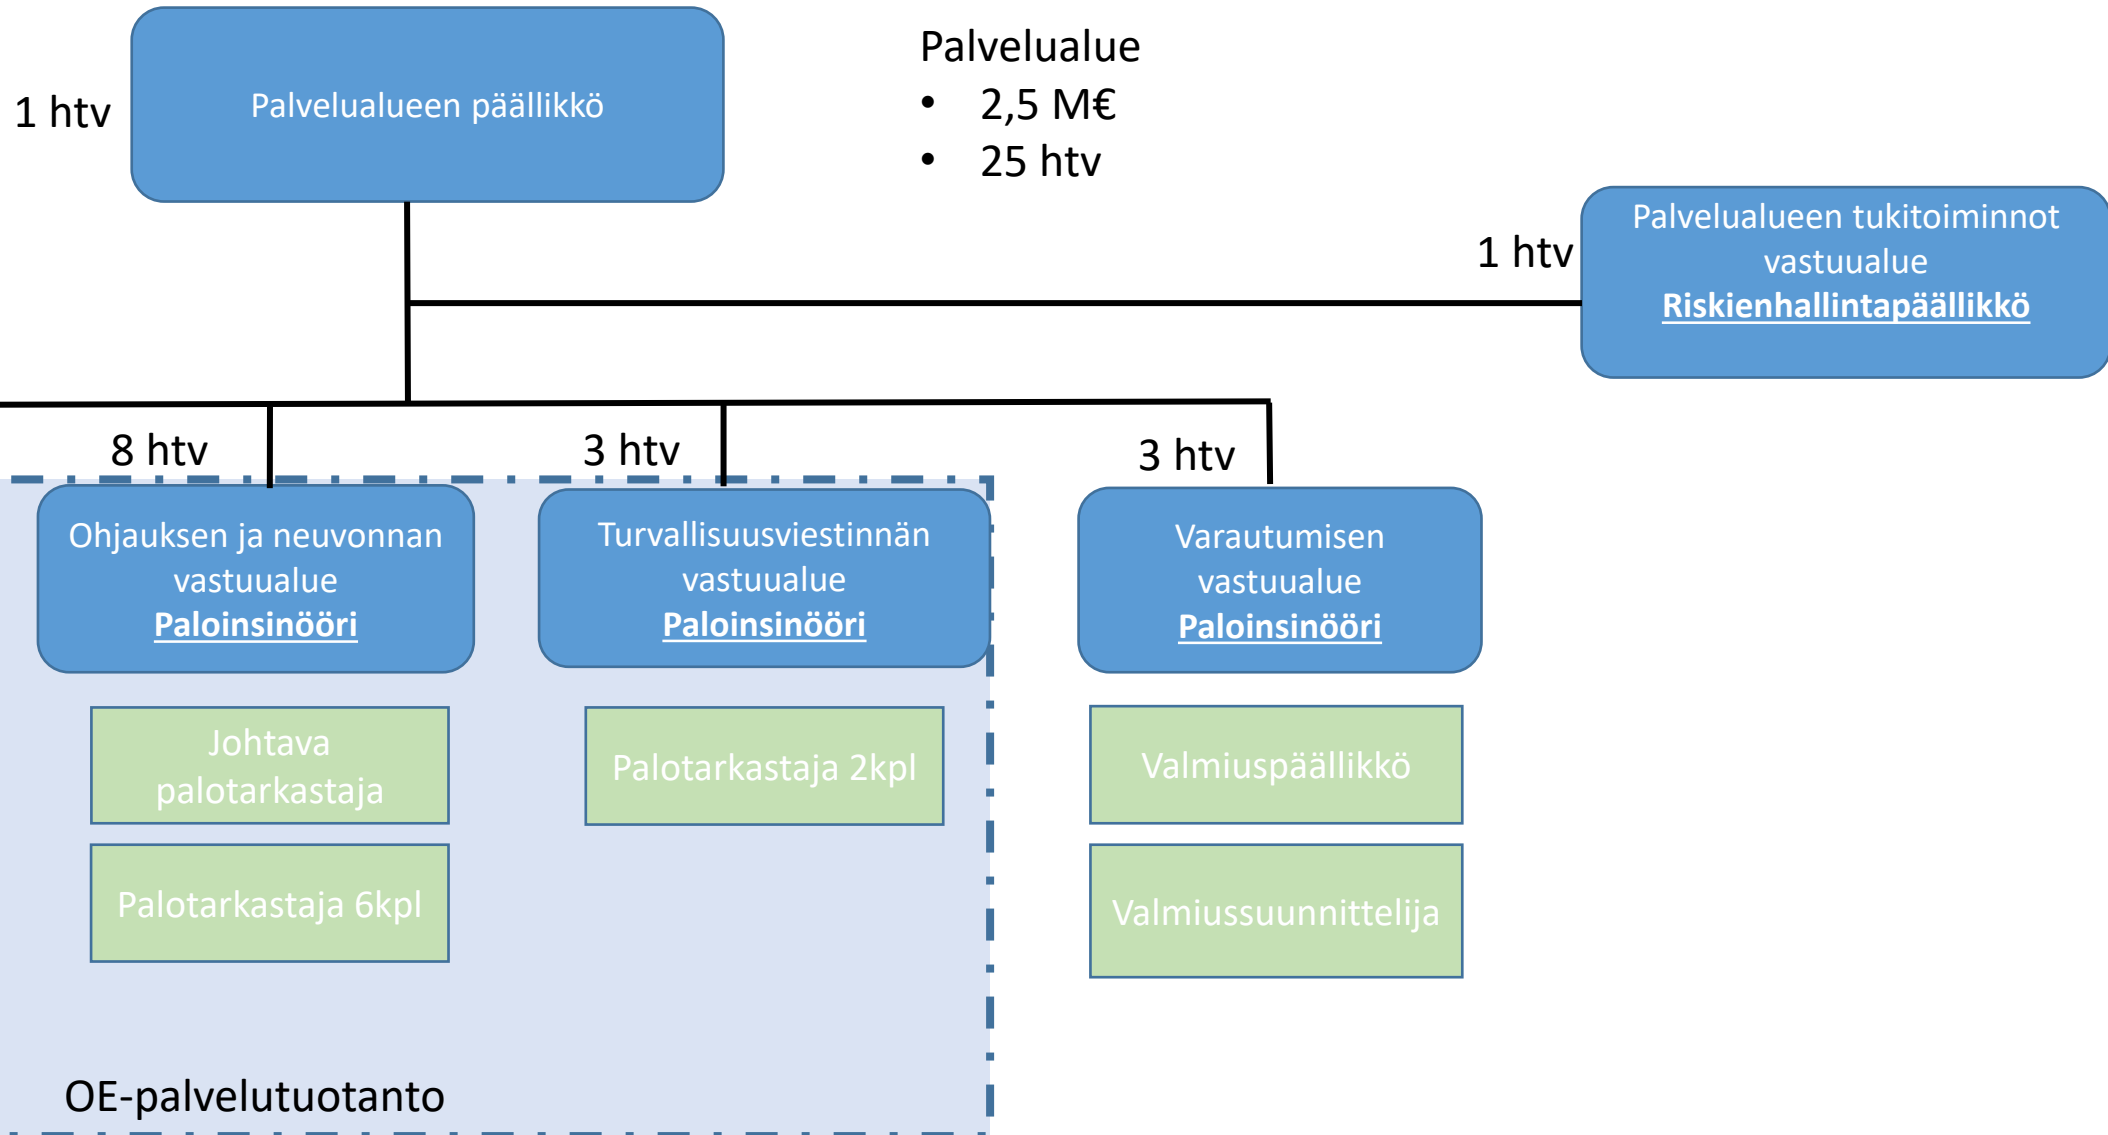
1 htv

Palvelualueen päällikkö

Palvelualue
• 2,5 M€
• 25 htv

1 htv

Palvelualueen tukitoiminnot vastuualue
Riskienhallintapäällikkö

8 htv

3 htv

3 htv

Ohjauksen ja neuvonnan vastuualue
Paloinsinööri

Turvallisuusviestinnän vastuualue
Paloinsinööri

Varautumisen vastuualue
Paloinsinööri

Johtava palotarkastaja

Palotarkastaja 6kpl

Palotarkastaja 2kpl

Valmiuspäällikkö

Valmiussuunnittelija

OE-palvelutuotanto